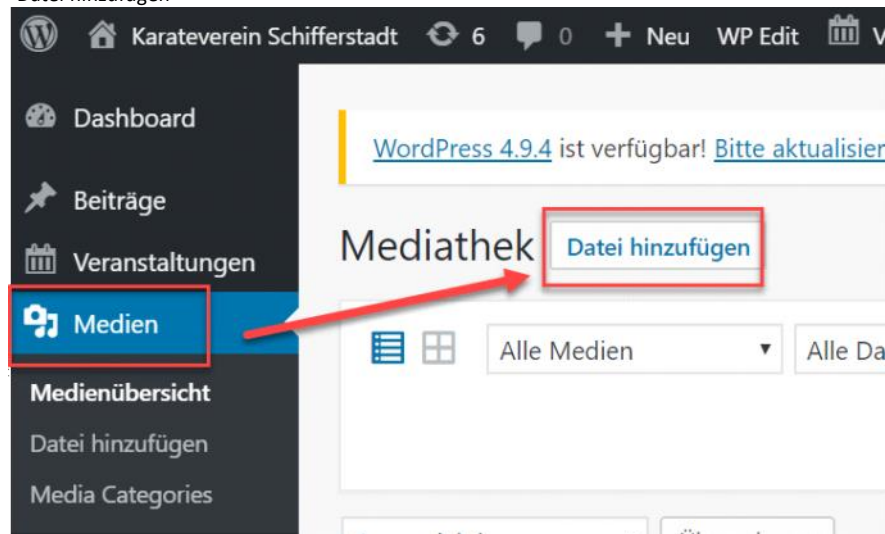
Datei hinzufügen

Karateverein Schifferstadt 6 0 Neu WP Edit V

Dashboard

Beiträge

Veranstaltungen

Medien

Medienübersicht

Datei hinzufügen

Media Categories

WordPress 4.9.4 ist verfügbar! Bitte aktualisier

Mediathek Datei hinzufügen

Alle Medien

Alle Da